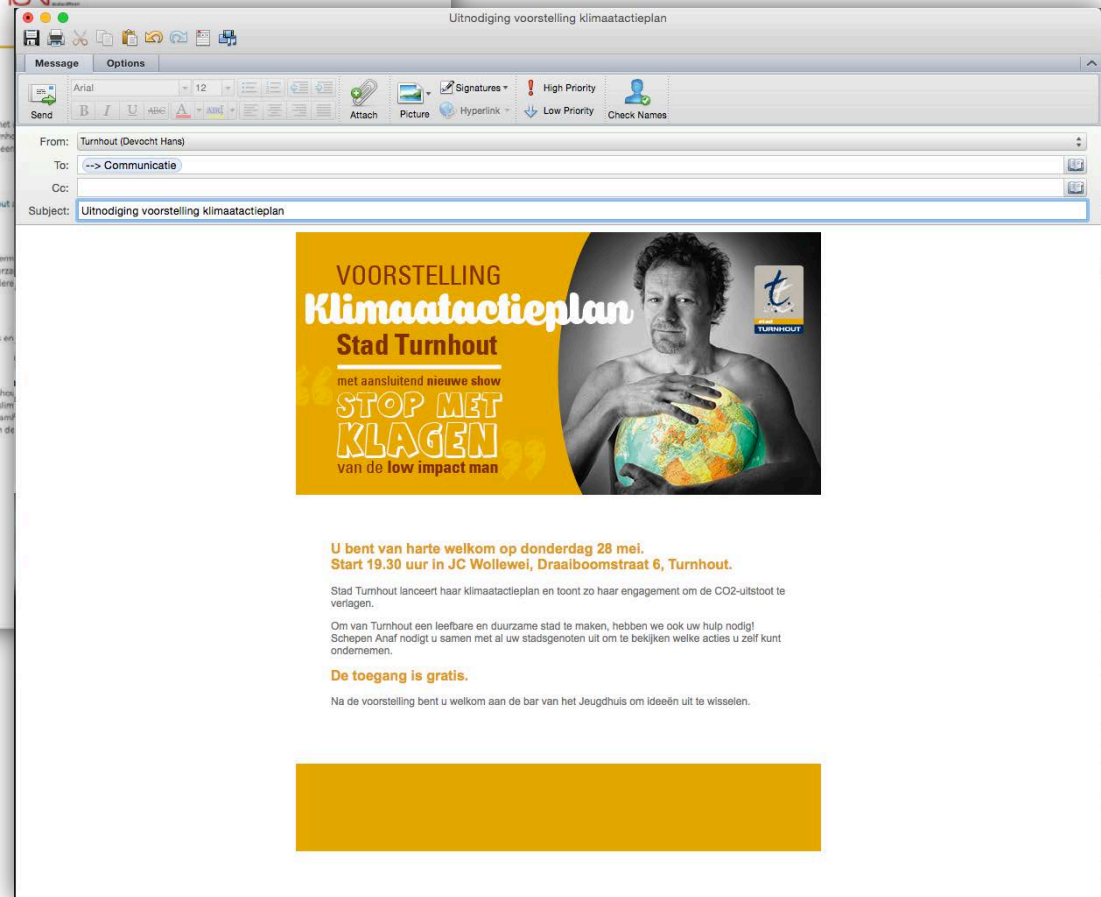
Uitnodiging voorstelling klimaatactieplan

Message Options

Send Arial 12 Attach Picture Signatures Hyperlink High Priority Low Priority Check Names

From: Turnhout (Devocht Hans)
To: --> Communicatie
Cc:
Subject: Uitnodiging voorstelling klimaatactieplan

VOORSTELLING
Klimaatactieplan
Stad Turnhout
met aansluitend nieuwe show
STOP MET KLAGEN
van de low impact man

stad TURNHOUT

U bent van harte welkom op donderdag 28 mei.
Start 19.30 uur in JC Wollewei, Draaiboomstraat 6, Turnhout.

Stad Turnhout lanceert haar klimaatactieplan en toont zo haar engagement om de CO2-uitstoot te verlagen.

Om van Turnhout een leefbare en duurzame stad te maken, hebben we ook uw hulp nodig! Schepen Anaf nodigt u samen met al uw stadsgenoten uit om te bekijken welke acties u zelf kunt ondernemen.

De toegang is gratis.

Na de voorstelling bent u welkom aan de bar van het Jeugdhuis om ideeën uit te wisselen.